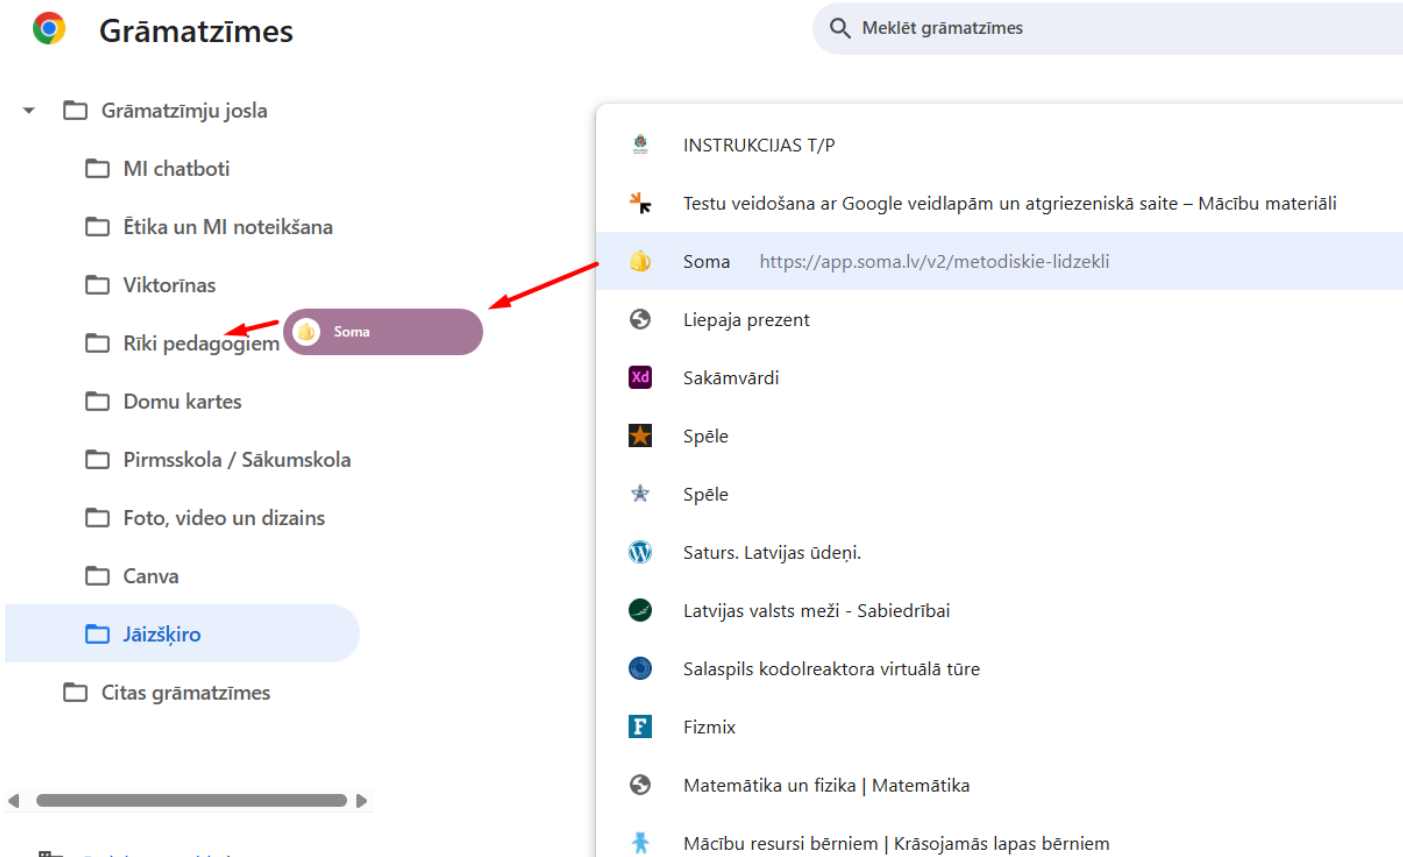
Grāmatzīmes

Meklēt grāmatzīmes

Grāmatzīmju josla
MI chatboti
Ētika un MI noteikšana
Viktorīnas
Rīki pedagogiem
Soma
Domu kartes
Pirmsskola / Sākumskola
Foto, video un dizains
Canva
Jāizšķiro
Citas grāmatzīmes

INSTRUKCIJAS T/P
Testu veidošana ar Google veidlapām un atgriezeniskā saite – Mācību materiāli
Soma https://app.soma.lv/v2/metodiskie-lidzekli
Liepaja prezent
Xd Sakāmvārdi
Spēle
Spēle
Saturs. Latvijas ūdeņi.
Latvijas valsts meži - Sabiedrībai
Salaspils kodolreaktora virtuālā tūre
F Fizmix
Matemātika un fizika | Matemātika
Mācību resursi bērniem | Krāsojamās lapas bērniem